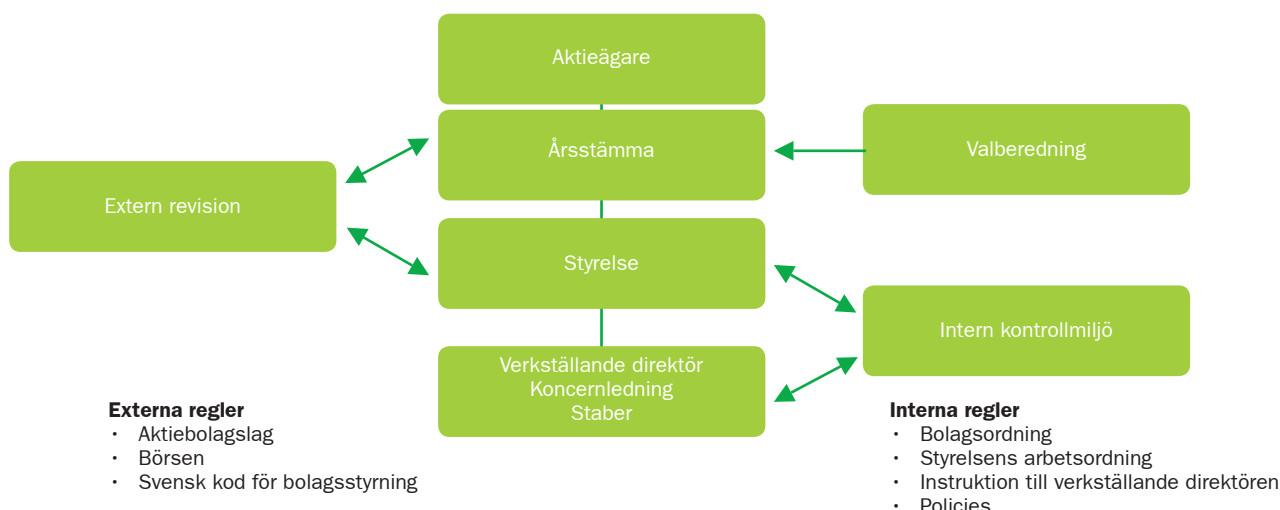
Aktieägare

Årsstämma

Valberedning

Extern revision

Styrelse

Intern kontrollmiljö

Verkställande direktör
Koncernledning
Staber

**Externa regler**
- Aktiebolagslag
- Börsen
- Svensk kod för bolagsstyrning

**Interna regler**
- Bolagsordning
- Styrelsens arbetsordning
- Instruktion till verkställande direktören
- Policies